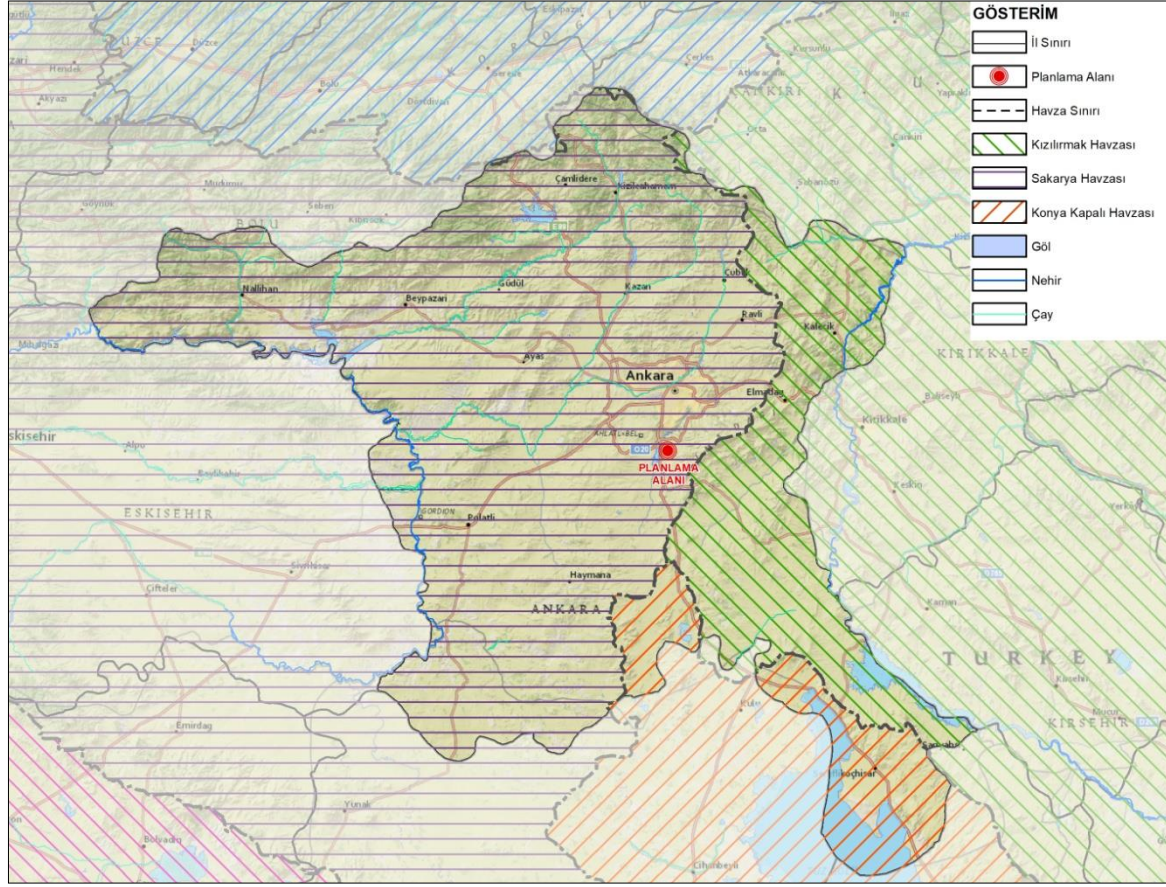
GÖSTERİM
İl Sınırı
Planlama Alanı
Havza Sınırı
Kızılırmak Havzası
Sakarya Havzası
Konya Kapalı Havzası
Göl
Nehir
Çay

Hendek
Akyazı
Bolu
Dörtdivan
Mudurnu
Seben
Kıbrıscık
BOLU
Çerkeş
Atkaracalar
ÇANKIRI
Korgun
Yapraklı
Orta
Çankırı
Şabanözü
Çamlıdere
Kızılcahamam
Nallıhan
Beypazarı
Güdül
Kazan
Çubuk
Kalecik
Ravli
Ayaş
Ankara
Elmadağ
KIRIKKALE
Kırıkkale
Bahşılı
Keskin
Eskişehir
Alpu
Beylikova
ESKİŞEHİR
PLANLAMA ALANI
Polatlı
GORDION
Sivrihisar
Çifteler
Haymana
ANKARA
Kaman
TURKEY
Kaman
KIRŞEHİR
Kulu
Emirdağ
Yunak
Şereflikoçhisar
Bolvadin
Cihanbeyli